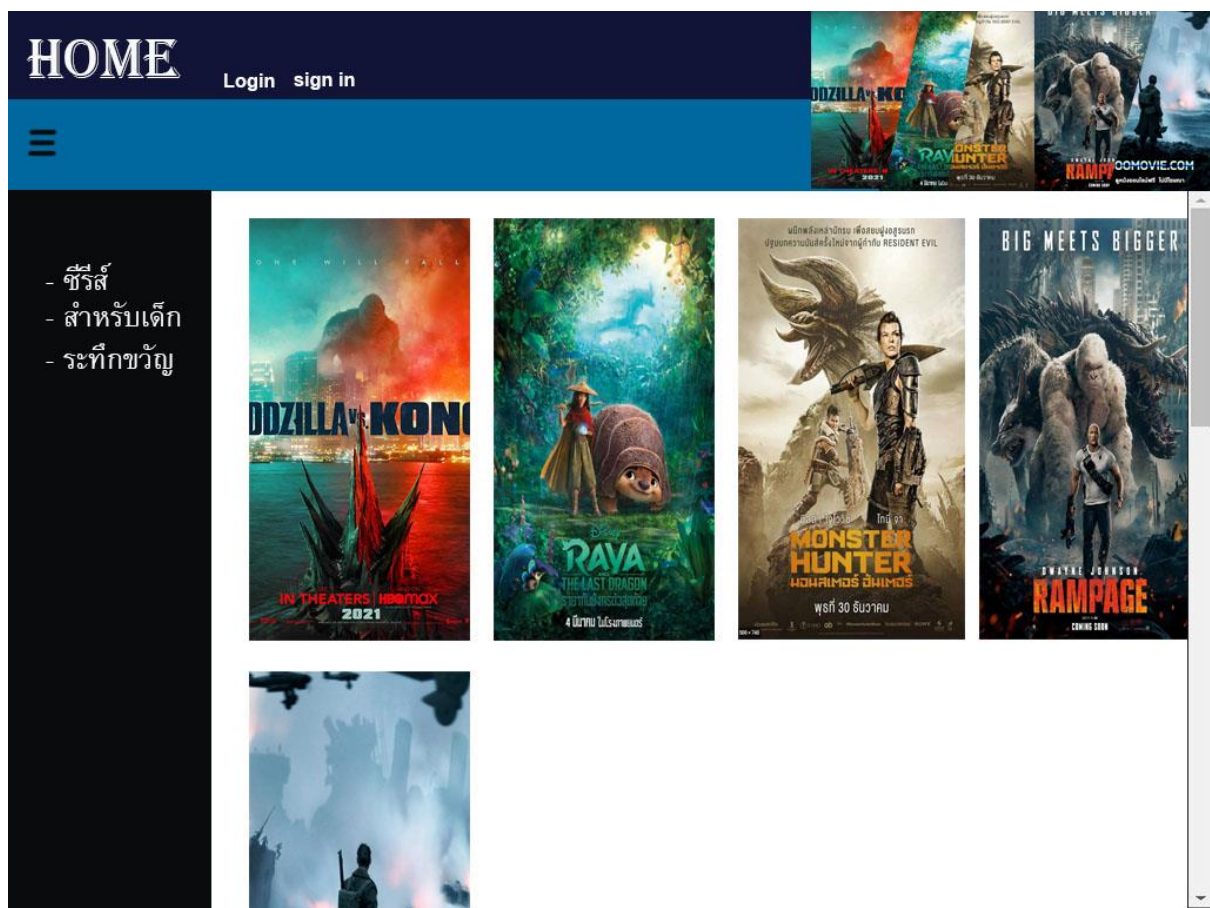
HOME

Login sign in

DDZILLA vs KONG
IN THEATERS 2021
RAYA
MONSTER HUNTER
RAMPAGE
OOMOVIE.COM

- ซีรีส์
- สำหรับเด็ก
- ระทึกขวัญ

ONE WILL FALL
DDZILLA vs KONG
IN THEATERS | HBO max
2021

Disney
RAYA
THE LAST DRAGON
4 มีนาคม ในโรงภาพยนตร์

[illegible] RESIDENT EVIL
MONSTER HUNTER
มอนสเตอร์ ฮันเตอร์
พุธที่ 30 ธันวาคม

BIG MEETS BIGGER
DWAYNE JOHNSON
RAMPAGE
COMING SOON